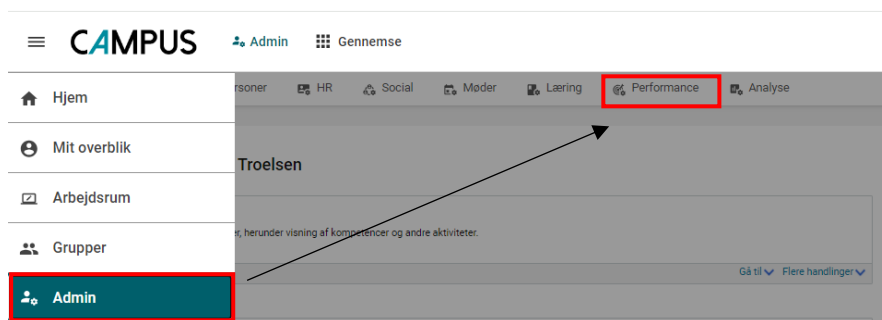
CAMPUS Admin Gennemse

Hjem
Mit overblik
Arbejdsrum
Grupper
Admin

rsoner HR Social Møder Læring Performance Analyse

Troelsen

er, herunder visning af kompetencer og andre aktiviteter.

Gå til Flere handlinger